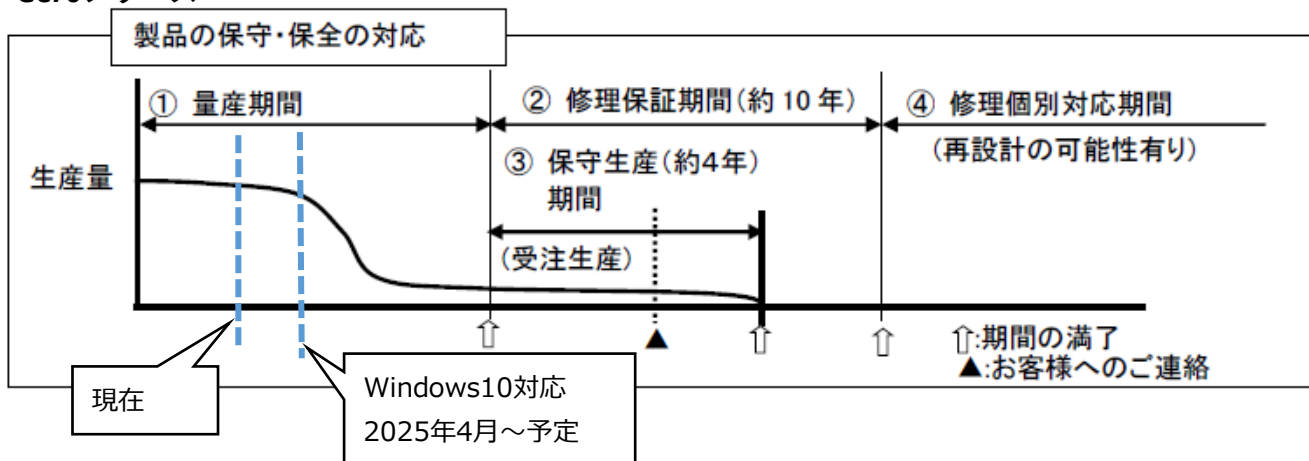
製品の保守・保全の対応

① 量産期間

② 修理保証期間(約 10 年)

④ 修理個別対応期間

(再設計の可能性有り)

生産量

③ 保守生産(約4年)
期間

(受注生産)

⇧:期間の満了
▲:お客様へのご連絡

現在

Windows10対応
2025年4月～予定